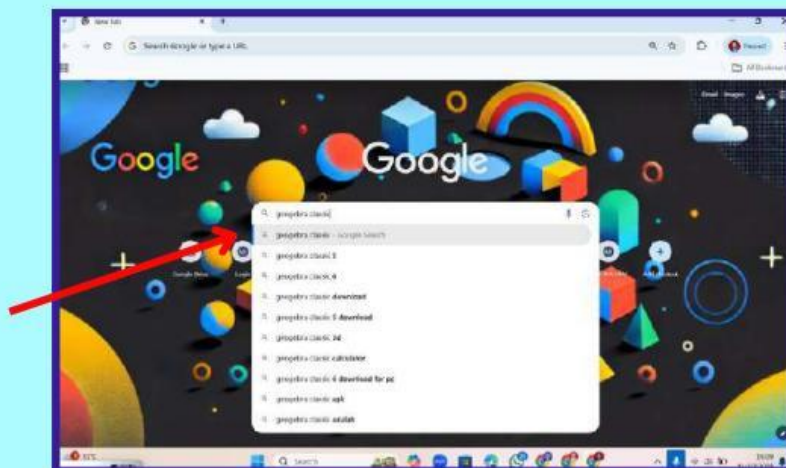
New tab

Search Google or type a URL

Paused

All Bookmarks

Gmail Images

Google

Google

geogebra classic

geogebra classic - Google Search

geogebra classic 5

geogebra classic 6

geogebra classic download

geogebra classic 5 download

geogebra classic 3d

geogebra classic calculator

geogebra classic 6 download for pc

geogebra classic apk

geogebra classic adalah

Google Drive

Add shortcut

Search